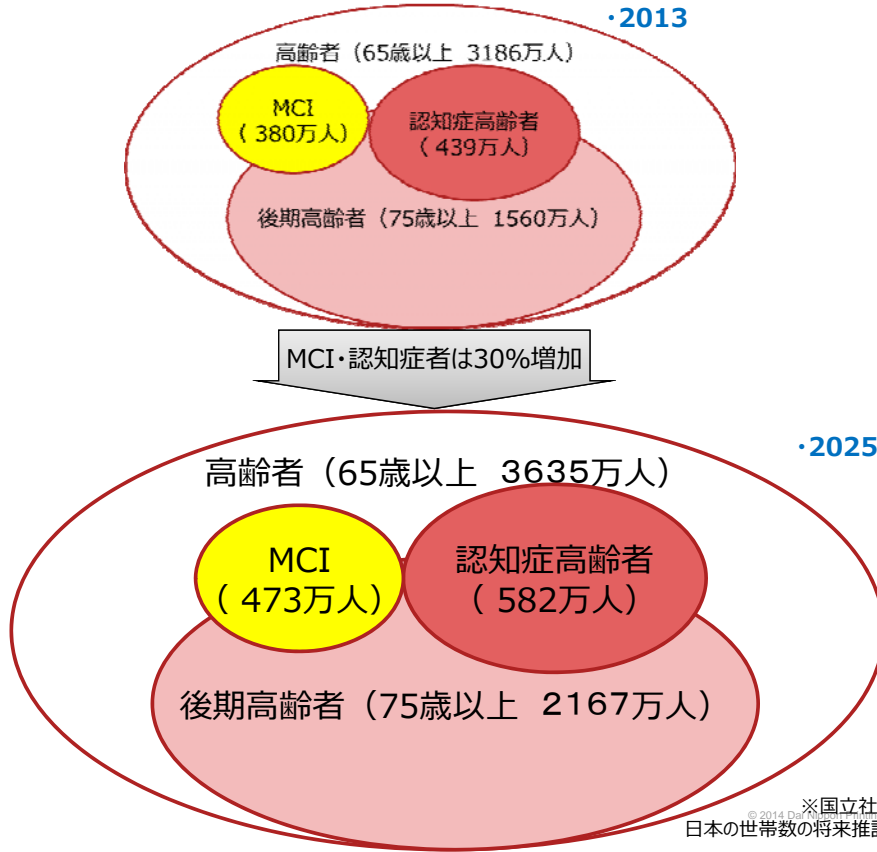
・2013

高齢者（65歳以上 3186万人）

MCI
（380万人）

認知症高齢者
（439万人）

後期高齢者（75歳以上 1560万人）

MCI・認知症者は30%増加

・2025

高齢者（65歳以上 3635万人）

MCI
（473万人）

認知症高齢者
（582万人）

後期高齢者（75歳以上 2167万人）

※国立社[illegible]
© 2014 Dai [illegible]
日本の世帯数の将来推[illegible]